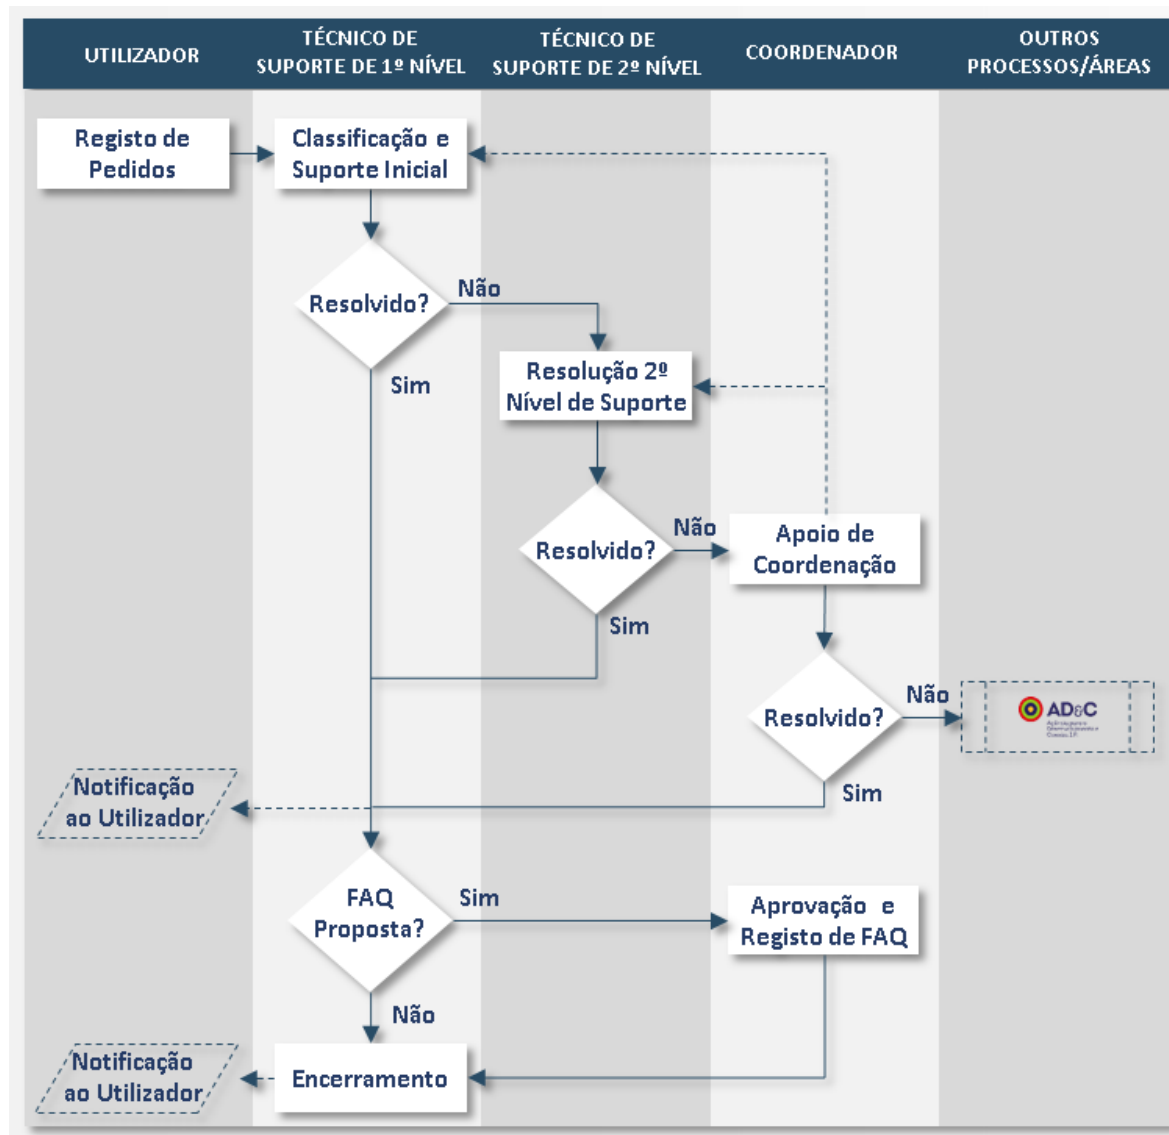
UTILIZADOR

TÉCNICO DE SUPORTE DE 1º NÍVEL

TÉCNICO DE SUPORTE DE 2º NÍVEL

COORDENADOR

OUTROS PROCESSOS/ÁREAS

Registo de Pedidos

Classificação e Suporte Inicial

Resolvido?

Não

Sim

Resolução 2º Nível de Suporte

Resolvido?

Não

Sim

Apoio de Coordenação

Resolvido?

Não

AD&C

Sim

Notificação ao Utilizador

FAQ Proposta?

Sim

Aprovação e Registo de FAQ

Não

Notificação ao Utilizador

Encerramento